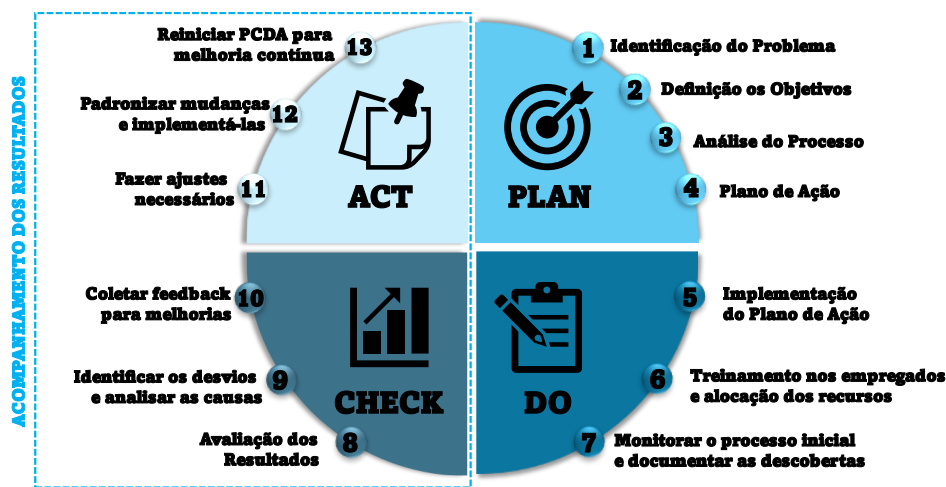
ACOMPANHAMENTO DOS RESULTADOS

13 Reiniciar PCDA para melhoria contínua

12 Padronizar mudanças e implementá-las

11 Fazer ajustes necessários

ACT

PLAN

1 Identificação do Problema

2 Definição os Objetivos

3 Análise do Processo

4 Plano de Ação

10 Coletar feedback para melhorias

9 Identificar os desvios e analisar as causas

8 Avaliação dos Resultados

CHECK

DO

5 Implementação do Plano de Ação

6 Treinamento nos empregados e alocação dos recursos

7 Monitorar o processo inicial e documentar as descobertas